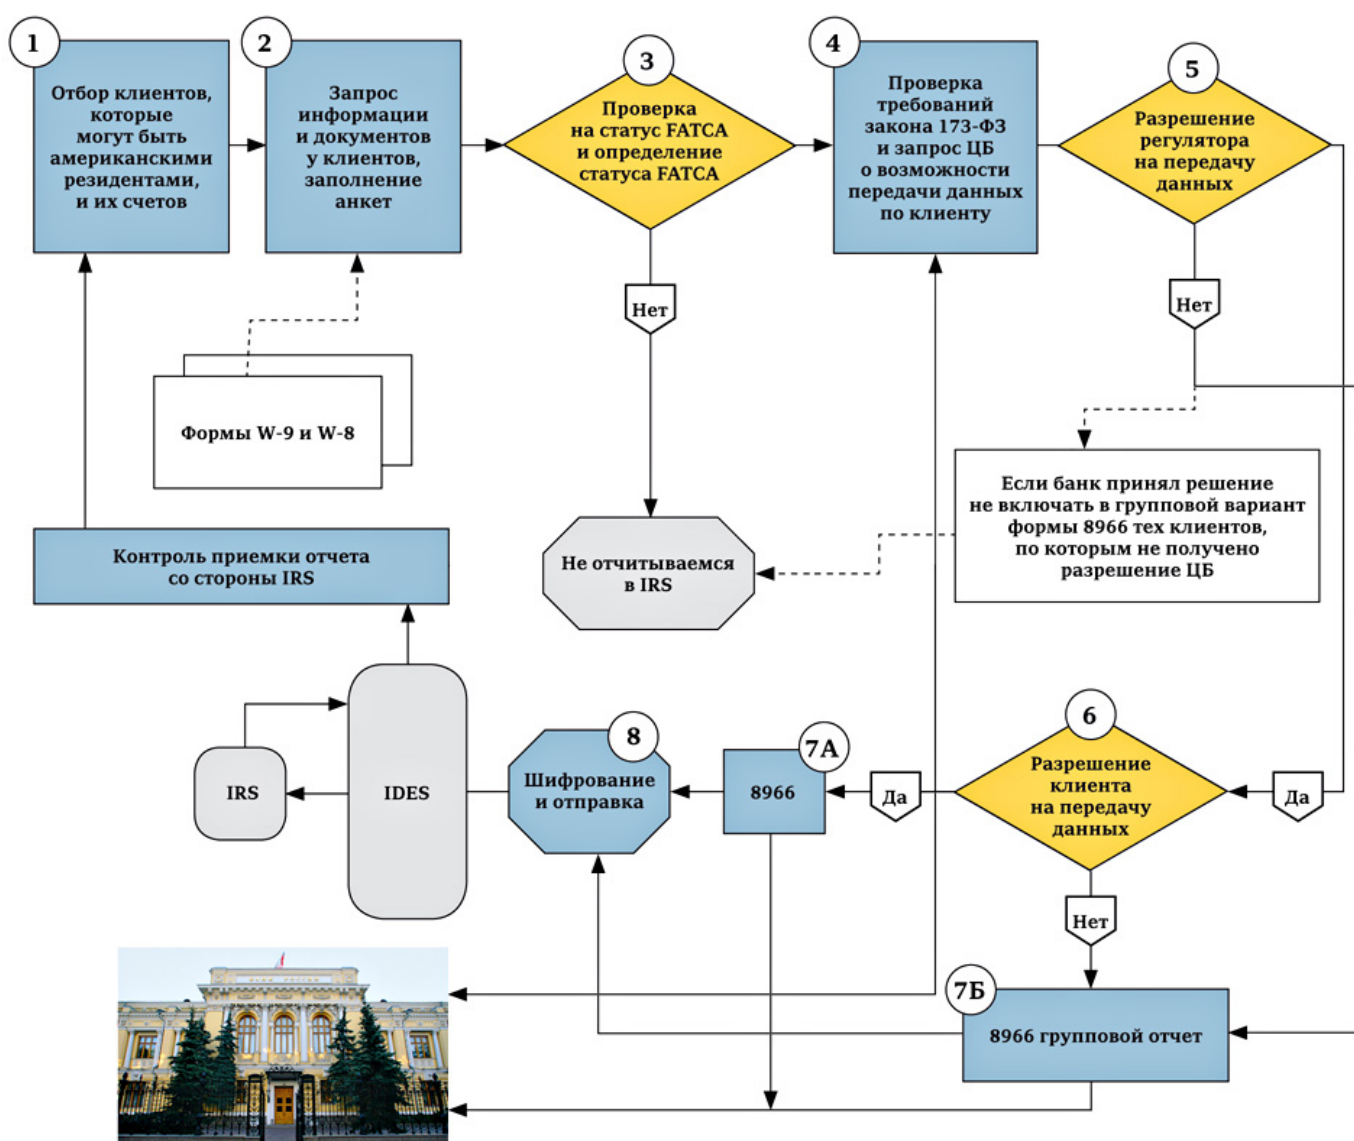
1

Отбор клиентов, которые могут быть американскими резидентами, и их счетов

2

Запрос информации и документов у клиентов, заполнение анкет

3

Проверка на статус FATCA и определение статуса FATCA

4

Проверка требований закона 173-ФЗ и запрос ЦБ о возможности передачи данных по клиенту

5

Разрешение регулятора на передачу данных

Нет

Нет

Формы W-9 и W-8

Если банк принял решение не включать в групповой вариант формы 8966 тех клиентов, по которым не получено разрешение ЦБ

Контроль приемки отчета со стороны IRS

Не отчитываемся в IRS

6

Разрешение клиента на передачу данных

Да

Да

Нет

IRS

IDES

8

Шифрование и отправка

7А

8966

7Б

8966 групповой отчет